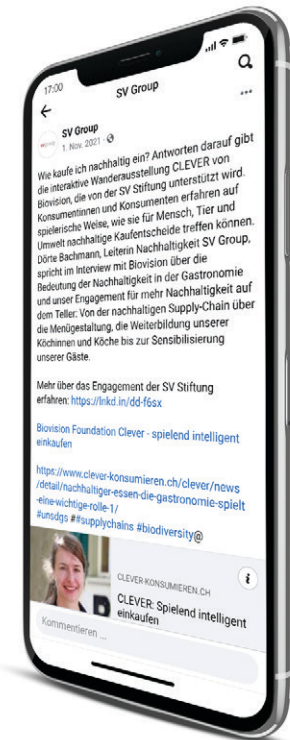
17:00

SV Group

SV Group
1. Nov. 2021 ·

Wie kaufe ich nachhaltig ein? Antworten darauf gibt die interaktive Wanderausstellung CLEVER von Biovision, die von der SV Stiftung unterstützt wird. Konsumentinnen und Konsumenten erfahren auf spielerische Weise, wie sie für Mensch, Tier und Umwelt nachhaltige Kaufentscheide treffen können. Dörte Bachmann, Leiterin Nachhaltigkeit SV Group, spricht im Interview mit Biovision über die Bedeutung der Nachhaltigkeit in der Gastronomie und unser Engagement für mehr Nachhaltigkeit auf dem Teller: Von der nachhaltigen Supply-Chain über die Menügestaltung, die Weiterbildung unserer Köchinnen und Köche bis zur Sensibilisierung unserer Gäste.

Mehr über das Engagement der SV Stiftung erfahren: https://lnkd.in/dd-f6sx

Biovision Foundation Clever - spielend intelligent einkaufen

https://www.clever-konsumieren.ch/clever/news/detail/nachhaltiger-essen-die-gastronomie-spielt-eine-wichtige-rolle-1/
#unsdgs ##supplychains #biodiversity@

CLEVER-KONSUMIEREN.CH
CLEVER: Spielend intelligent einkaufen

Kommentieren ...